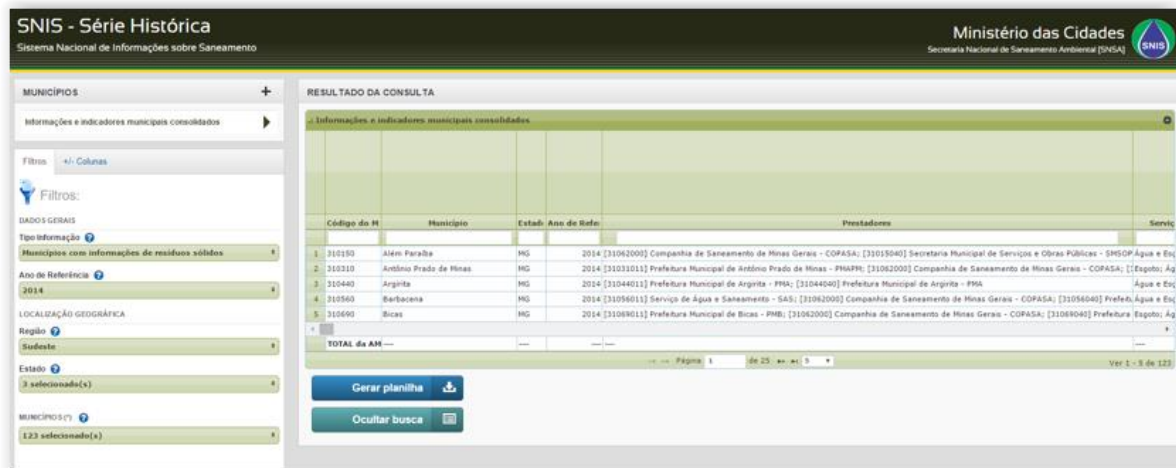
SNIS - Série Histórica
Sistema Nacional de Informações sobre Saneamento

Ministério das Cidades
Secretaria Nacional de Saneamento Ambiental (SNSA)
SNIS

MUNICÍPIOS +

Informações e indicadores municipais consolidados

Filtros +/- Colunas

Filtros:

DADOS GERAIS
Tipo Informação
Municípios com informações de resíduos sólidos

Ano de Referência
2014

LOCALIZAÇÃO GEOGRÁFICA
Região
Sudeste

Estado
3 selecionado(s)

MUNICÍPIOS(*)
123 selecionado(s)

RESULTADO DA CONSULTA

Informações e indicadores municipais consolidados

| | Código do M | Município | Estad | Ano de Refe | Prestadores | Serviç |
|---|---|---|---|---|---|---|
| 1 | 310150 | Além Paraíba | MG | 2014 | [31062000] Companhia de Saneamento de Minas Gerais - COPASA; [31015040] Secretaria Municipal de Serviços e Obras Públicas - SMSOP | Água e Esç |
| 2 | 310310 | Antônio Prado de Minas | MG | 2014 | [31031011] Prefeitura Municipal de Antônio Prado de Minas - PMAPM; [31062000] Companhia de Saneamento de Minas Gerais - COPASA; [ | Esgoto; Ág |
| 3 | 310440 | Argirita | MG | 2014 | [31044011] Prefeitura Municipal de Argirita - PMA; [31044040] Prefeitura Municipal de Argirita - PMA | Água e Esç |
| 4 | 310560 | Barbacena | MG | 2014 | [31056011] Serviço de Água e Saneamento - SAS; [31062000] Companhia de Saneamento de Minas Gerais - COPASA; [31056040] Prefeit | Água e Esç |
| 5 | 310690 | Bicas | MG | 2014 | [31069011] Prefeitura Municipal de Bicas - PMB; [31062000] Companhia de Saneamento de Minas Gerais - COPASA; [31069040] Prefeitura | Esgoto; Ág |
| | TOTAL da AM | — | — | — | — | — |

Página 1 de 25 5

Ver 1 - 5 de 123

Gerar planilha

Ocultar busca